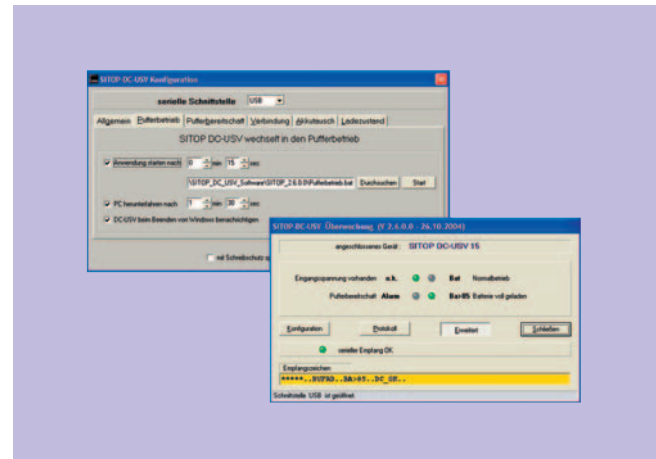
SITOP DC-USV Konfiguration

serielle Schnittstelle USB

Allgemein | Pufferbetrieb | Pufferbereitschaft | Verbindung | Akkutausch | Ladezustand

SITOP DC-USV wechselt in den Pufferbetrieb

Anwendung starten nach 0 min 15 sec

\SITOP_DC_USV_Software\SITOP_2.6.0.0\Pufferbetrieb.bat Durchsuchen Start

PC herunterfahren nach 1 min 30 sec

DC-USV beim Beenden von Windows benachrichtigen

mit Schreibschutz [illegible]

SITOP DC-USV Überwachung (V 2.6.0.0 - 26.10.2004)

angeschlossenes Gerät: SITOP DC-USV 15

Eingangsspannung vorhanden o.k. Bat Normalbetrieb

Pufferbereitschaft Alarm Bat-85 Batterie voll geladen

Konfiguration Protokoll Erweitert Schließen

serieller Empfang OK

Empfangszeichen

*****..BUFRD..BA>85..DC_OK..

Schnittstelle USB ist geöffnet